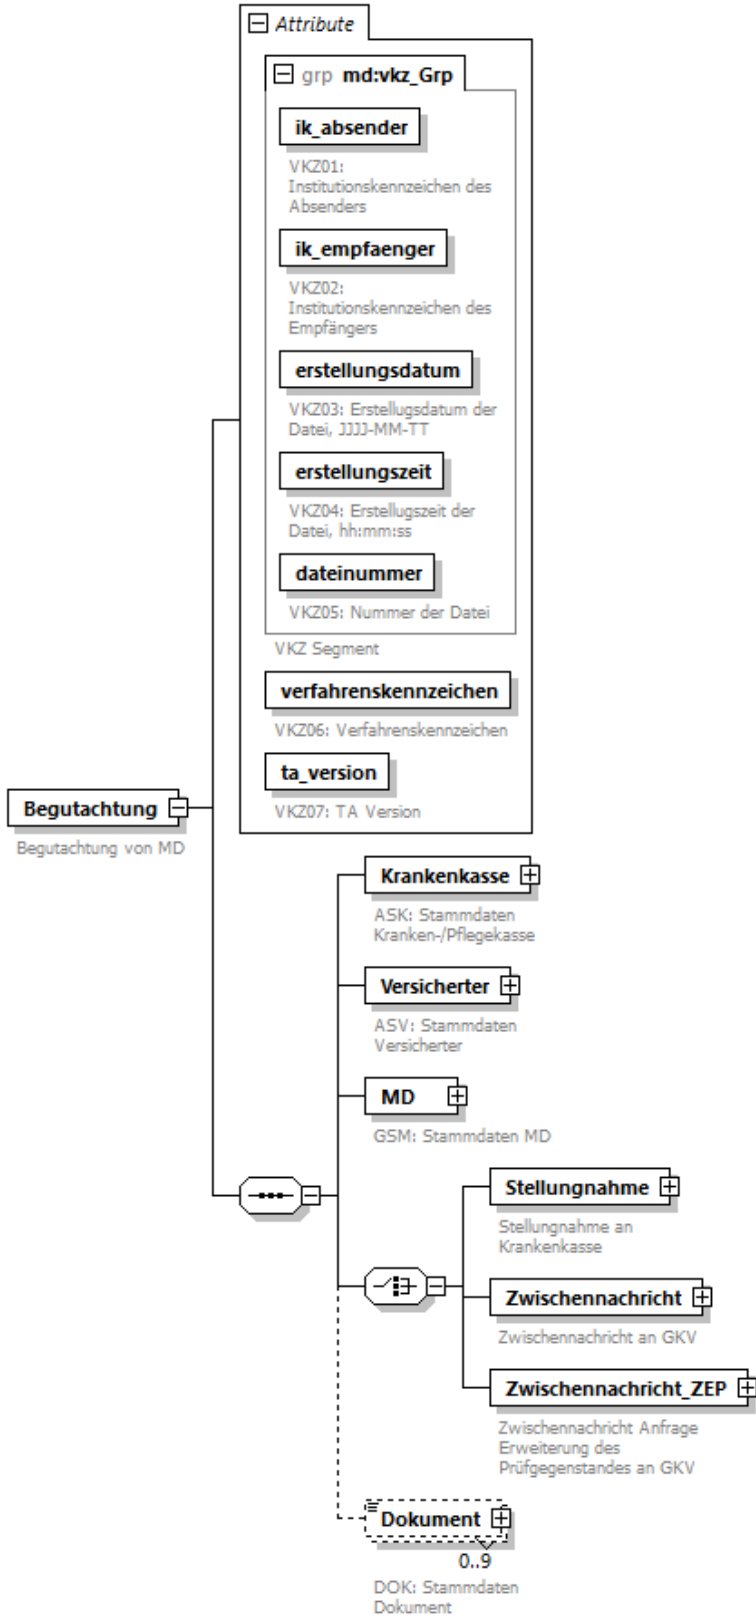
Attribute

grp md:vkz_Grp

ik_absender

VKZ01: Institutionskennzeichen des Absenders

ik_empfaenger

VKZ02: Institutionskennzeichen des Empfängers

erstellungsdatum

VKZ03: Erstellugsdatum der Datei, JJJJ-MM-TT

erstellungszeit

VKZ04: Erstellugszeit der Datei, hh:mm:ss

dateinummer

VKZ05: Nummer der Datei

VKZ Segment

verfahrenskennzeichen

VKZ06: Verfahrenskennzeichen

ta_version

VKZ07: TA Version

Begutachtung

Begutachtung von MD

Krankenkasse

ASK: Stammdaten Kranken-/Pflegekasse

Versicherter

ASV: Stammdaten Versicherter

MD

GSM: Stammdaten MD

Stellungnahme

Stellungnahme an Krankenkasse

Zwischennachricht

Zwischennachricht an GKV

Zwischennachricht_ZEP

Zwischennachricht Anfrage Erweiterung des Prüfgegenstandes an GKV

Dokument

0..9

DOK: Stammdaten Dokument